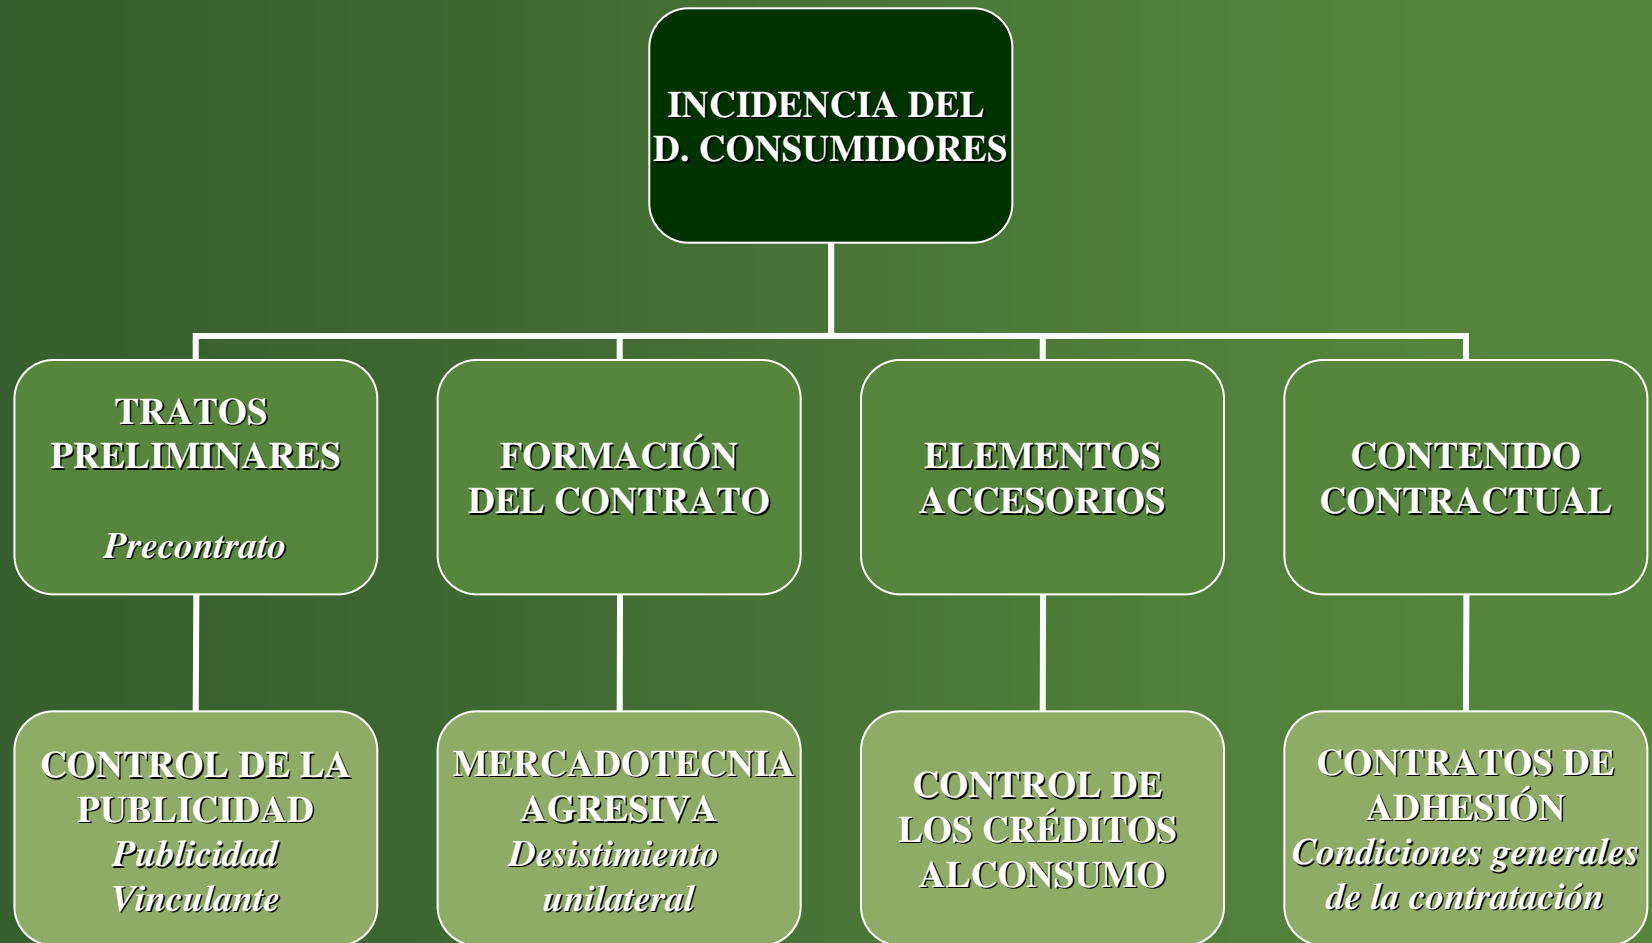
INCIDENCIA DEL D. CONSUMIDORES

TRATOS PRELIMINARES

Precontrato

FORMACIÓN DEL CONTRATO

ELEMENTOS ACCESORIOS

CONTENIDO CONTRACTUAL

CONTROL DE LA PUBLICIDAD
Publicidad Vinculante

MERCADOTECNIA AGRESIVA
Desistimiento unilateral

CONTROL DE LOS CRÉDITOS ALCONSUMO

CONTRATOS DE ADHESIÓN
Condiciones generales de la contratación